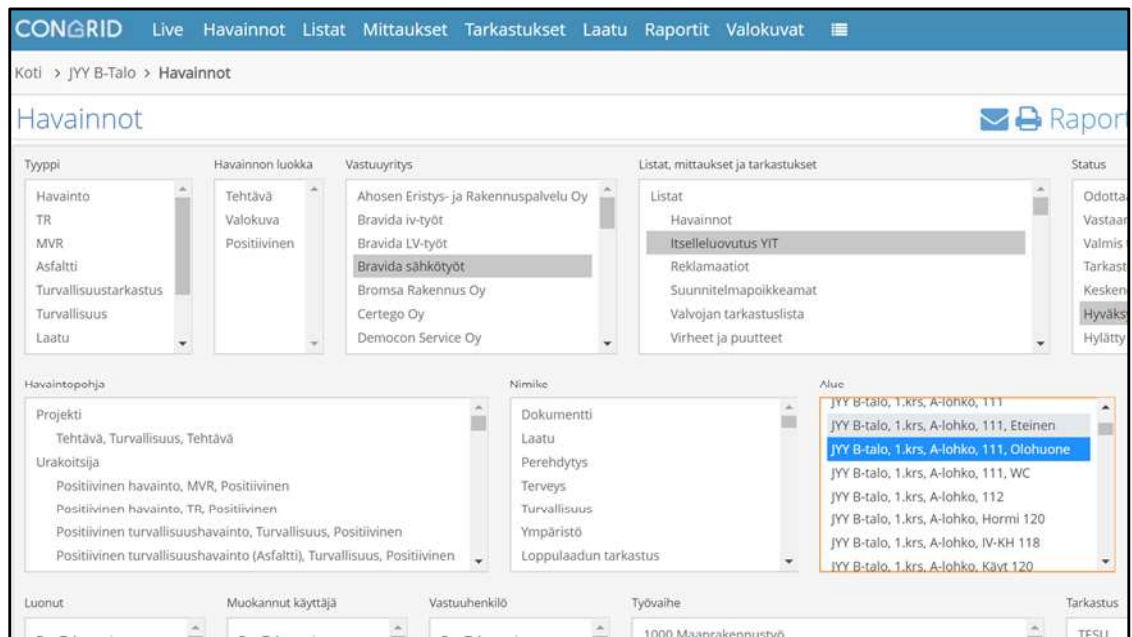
CONGRID Live Havainnot Listat Mittaukset Tarkastukset Laatu Raportit Valokuvat

Koti > JYY B-Talo > Havainnot

Havainnot

Raport

Tyyppi
Havainto
TR
MVR
Asfaltti
Turvallisuustarkastus
Turvallisuus
Laatu

Havainnon luokka
Tehtävä
Valokuva
Positiivinen

Vastuuyritys
Ahosen Eristys- ja Rakennuspalvelu Oy
Bravida iv-työt
Bravida LV-työt
Bravida sähkötyöt
Bromsa Rakennus Oy
Certego Oy
Democon Service Oy

Listat, mittaukset ja tarkastukset
Listat
Havainnot
Itselleluovutus YIT
Reklamaatiot
Suunnitelmapoikkeamat
Valvojan tarkastuslista
Virheet ja puutteet

Status
Odotta
Vastaa
Valmis
Tarkast
Kesken
Hyväks
Hylätty

Havaintopohja
Projekti
Tehtävä, Turvallisuus, Tehtävä
Urakoitsija
Positiivinen havainto, MVR, Positiivinen
Positiivinen havainto, TR, Positiivinen
Positiivinen turvallisuushavainto, Turvallisuus, Positiivinen
Positiivinen turvallisuushavainto (Asfaltti), Turvallisuus, Positiivinen

Nimike
Dokumentti
Laatu
Perehdytys
Terveys
Turvallisuus
Ympäristö
Loppulaadun tarkastus

Alue
JYY B-talo, 1.krs, A-lohko, 111
JYY B-talo, 1.krs, A-lohko, 111, Eteinen
JYY B-talo, 1.krs, A-lohko, 111, Olohuone
JYY B-talo, 1.krs, A-lohko, 111, WC
JYY B-talo, 1.krs, A-lohko, 112
JYY B-talo, 1.krs, A-lohko, Hormi 120
JYY B-talo, 1.krs, A-lohko, IV-KH 118
JYY B-talo, 1.krs, A-lohko, Käyt 120

Luonut
Muokannut käyttäjä
Vastuuhenkilö
Työvaihe
1000 Maarakennustyö
Tarkastus
TESU